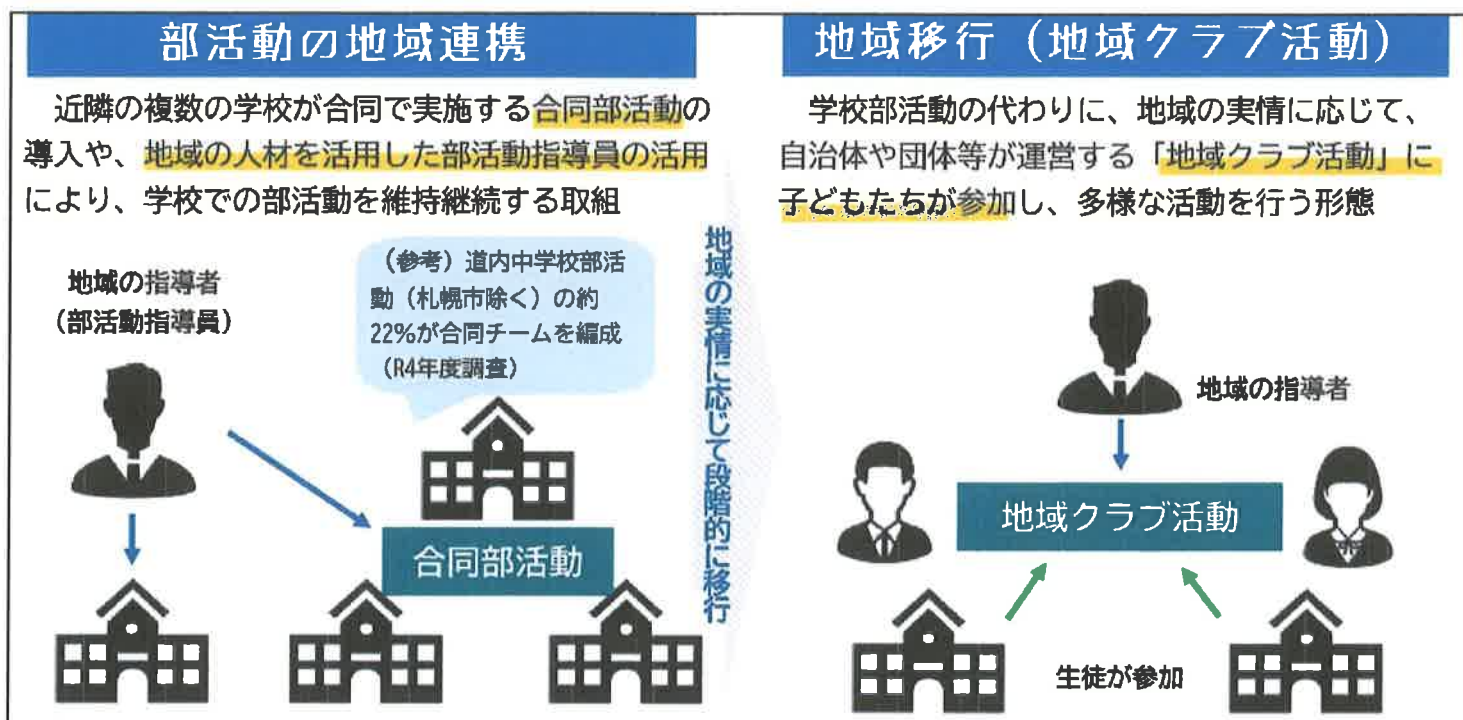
部活動の地域連携

近隣の複数の学校が合同で実施する合同部活動の導入や、地域の人材を活用した部活動指導員の活用により、学校での部活動を維持継続する取組

地域の指導者
（部活動指導員）

（参考）道内中学校部活動（札幌市除く）の約22%が合同チームを編成
（R4年度調査）

合同部活動

地域の実情に応じて段階的に移行

地域移行（地域クラブ活動）

学校部活動の代わりに、地域の実情に応じて、自治体や団体等が運営する「地域クラブ活動」に子どもたちが参加し、多様な活動を行う形態

地域の指導者

地域クラブ活動

生徒が参加